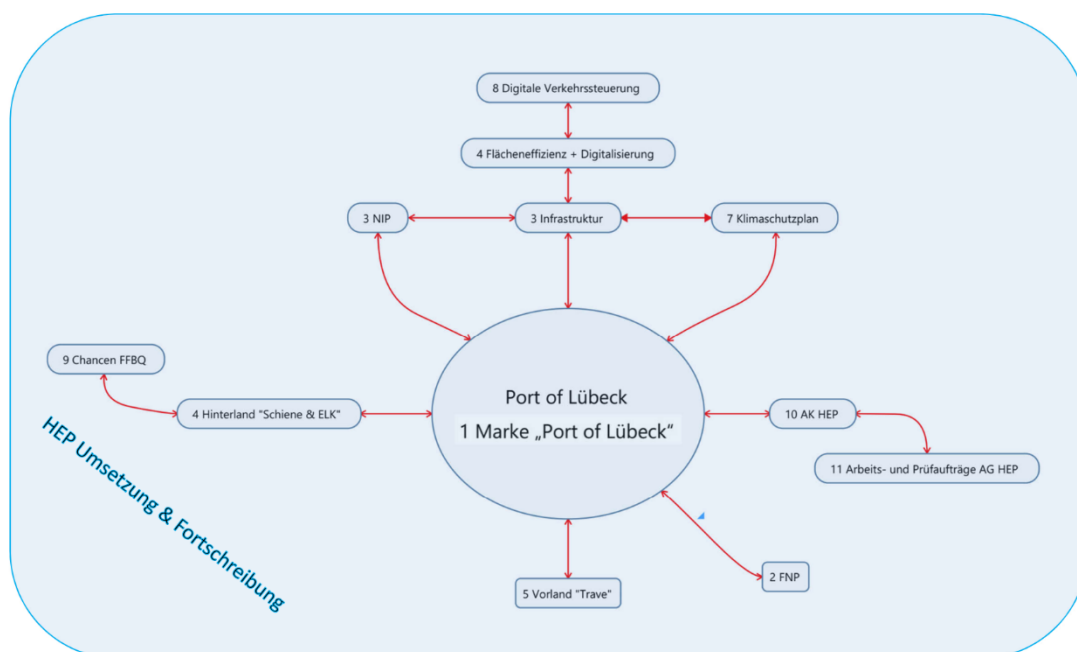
8 Digitale Verkehrssteuerung

4 Flächeneffizienz + Digitalisierung

3 NIP

3 Infrastruktur

7 Klimaschutzplan

9 Chancen FFBQ

4 Hinterland "Schiene & ELK"

Port of Lübeck

1 Marke „Port of Lübeck“

10 AK HEP

11 Arbeits- und Prüfaufträge AG HEP

HEP Umsetzung & Fortschreibung

5 Vorland "Trave"

2 FNP